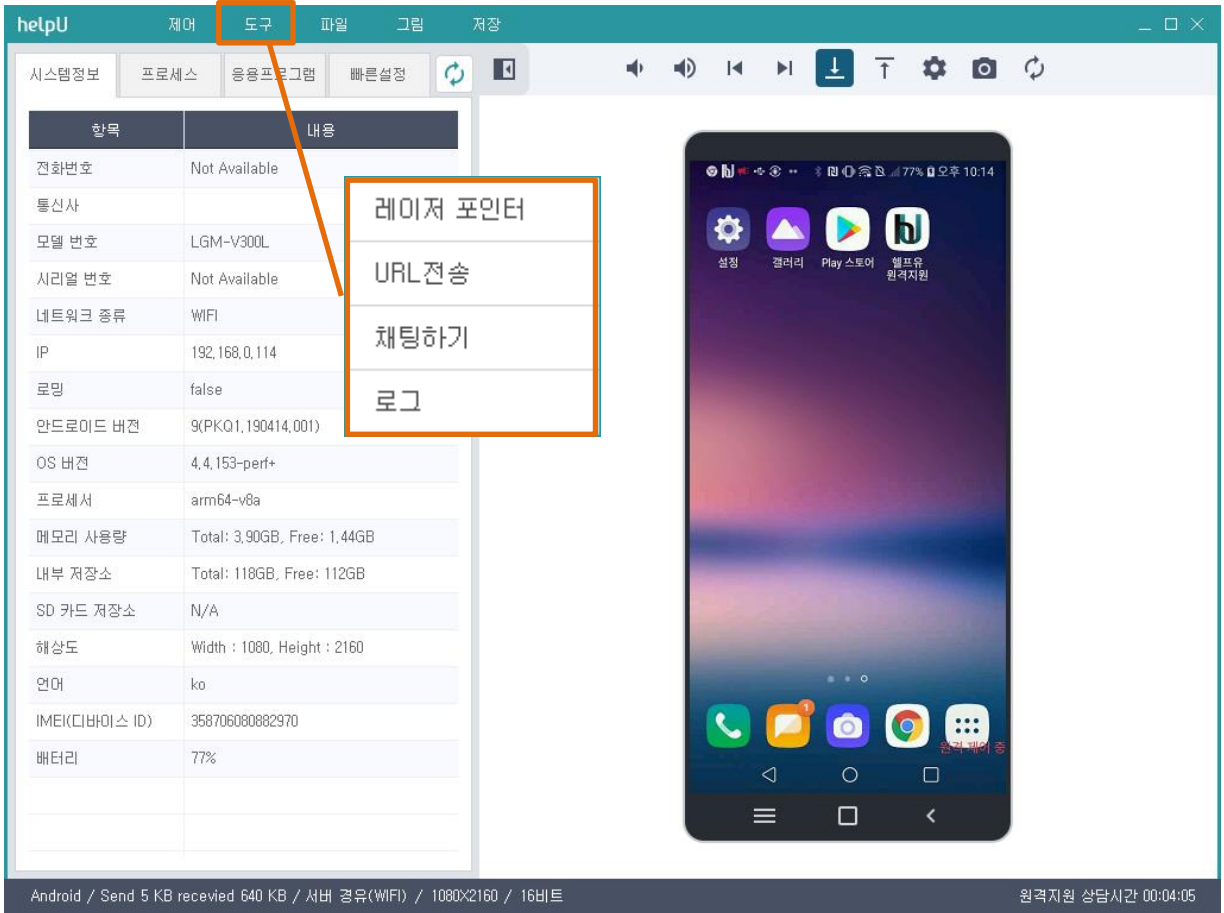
helpU 제어 도구 파일 그림 저장

시스템정보 프로세스 응용프로그램 빠른설정

| 항목 | 내용 |
|---|---|
| 전화번호 | Not Available |
| 통신사 | |
| 모델 번호 | LGM-V300L |
| 시리얼 번호 | Not Available |
| 네트워크 종류 | WIFI |
| IP | 192,168,0,114 |
| 로밍 | false |
| 안드로이드 버전 | 9(PKQ1,190414,001) |
| OS 버전 | 4,4,153-perf+ |
| 프로세서 | arm64-v8a |
| 메모리 사용량 | Total: 3,90GB, Free: 1,44GB |
| 내부 저장소 | Total: 118GB, Free: 112GB |
| SD 카드 저장소 | N/A |
| 해상도 | Width : 1080, Height : 2160 |
| 언어 | ko |
| IMEI(디바이스 ID) | 358706080882970 |
| 배터리 | 77% |

레이저 포인터
URL전송
채팅하기
로그

77% 오후 10:14
설정 갤러리 Play 스토어 헬프유 원격지원
1
원격 제어 중

Android / Send 5 KB recevied 640 KB / 서버 경유(WIFI) / 1080X2160 / 16비트
원격지원 상담시간 00:04:05